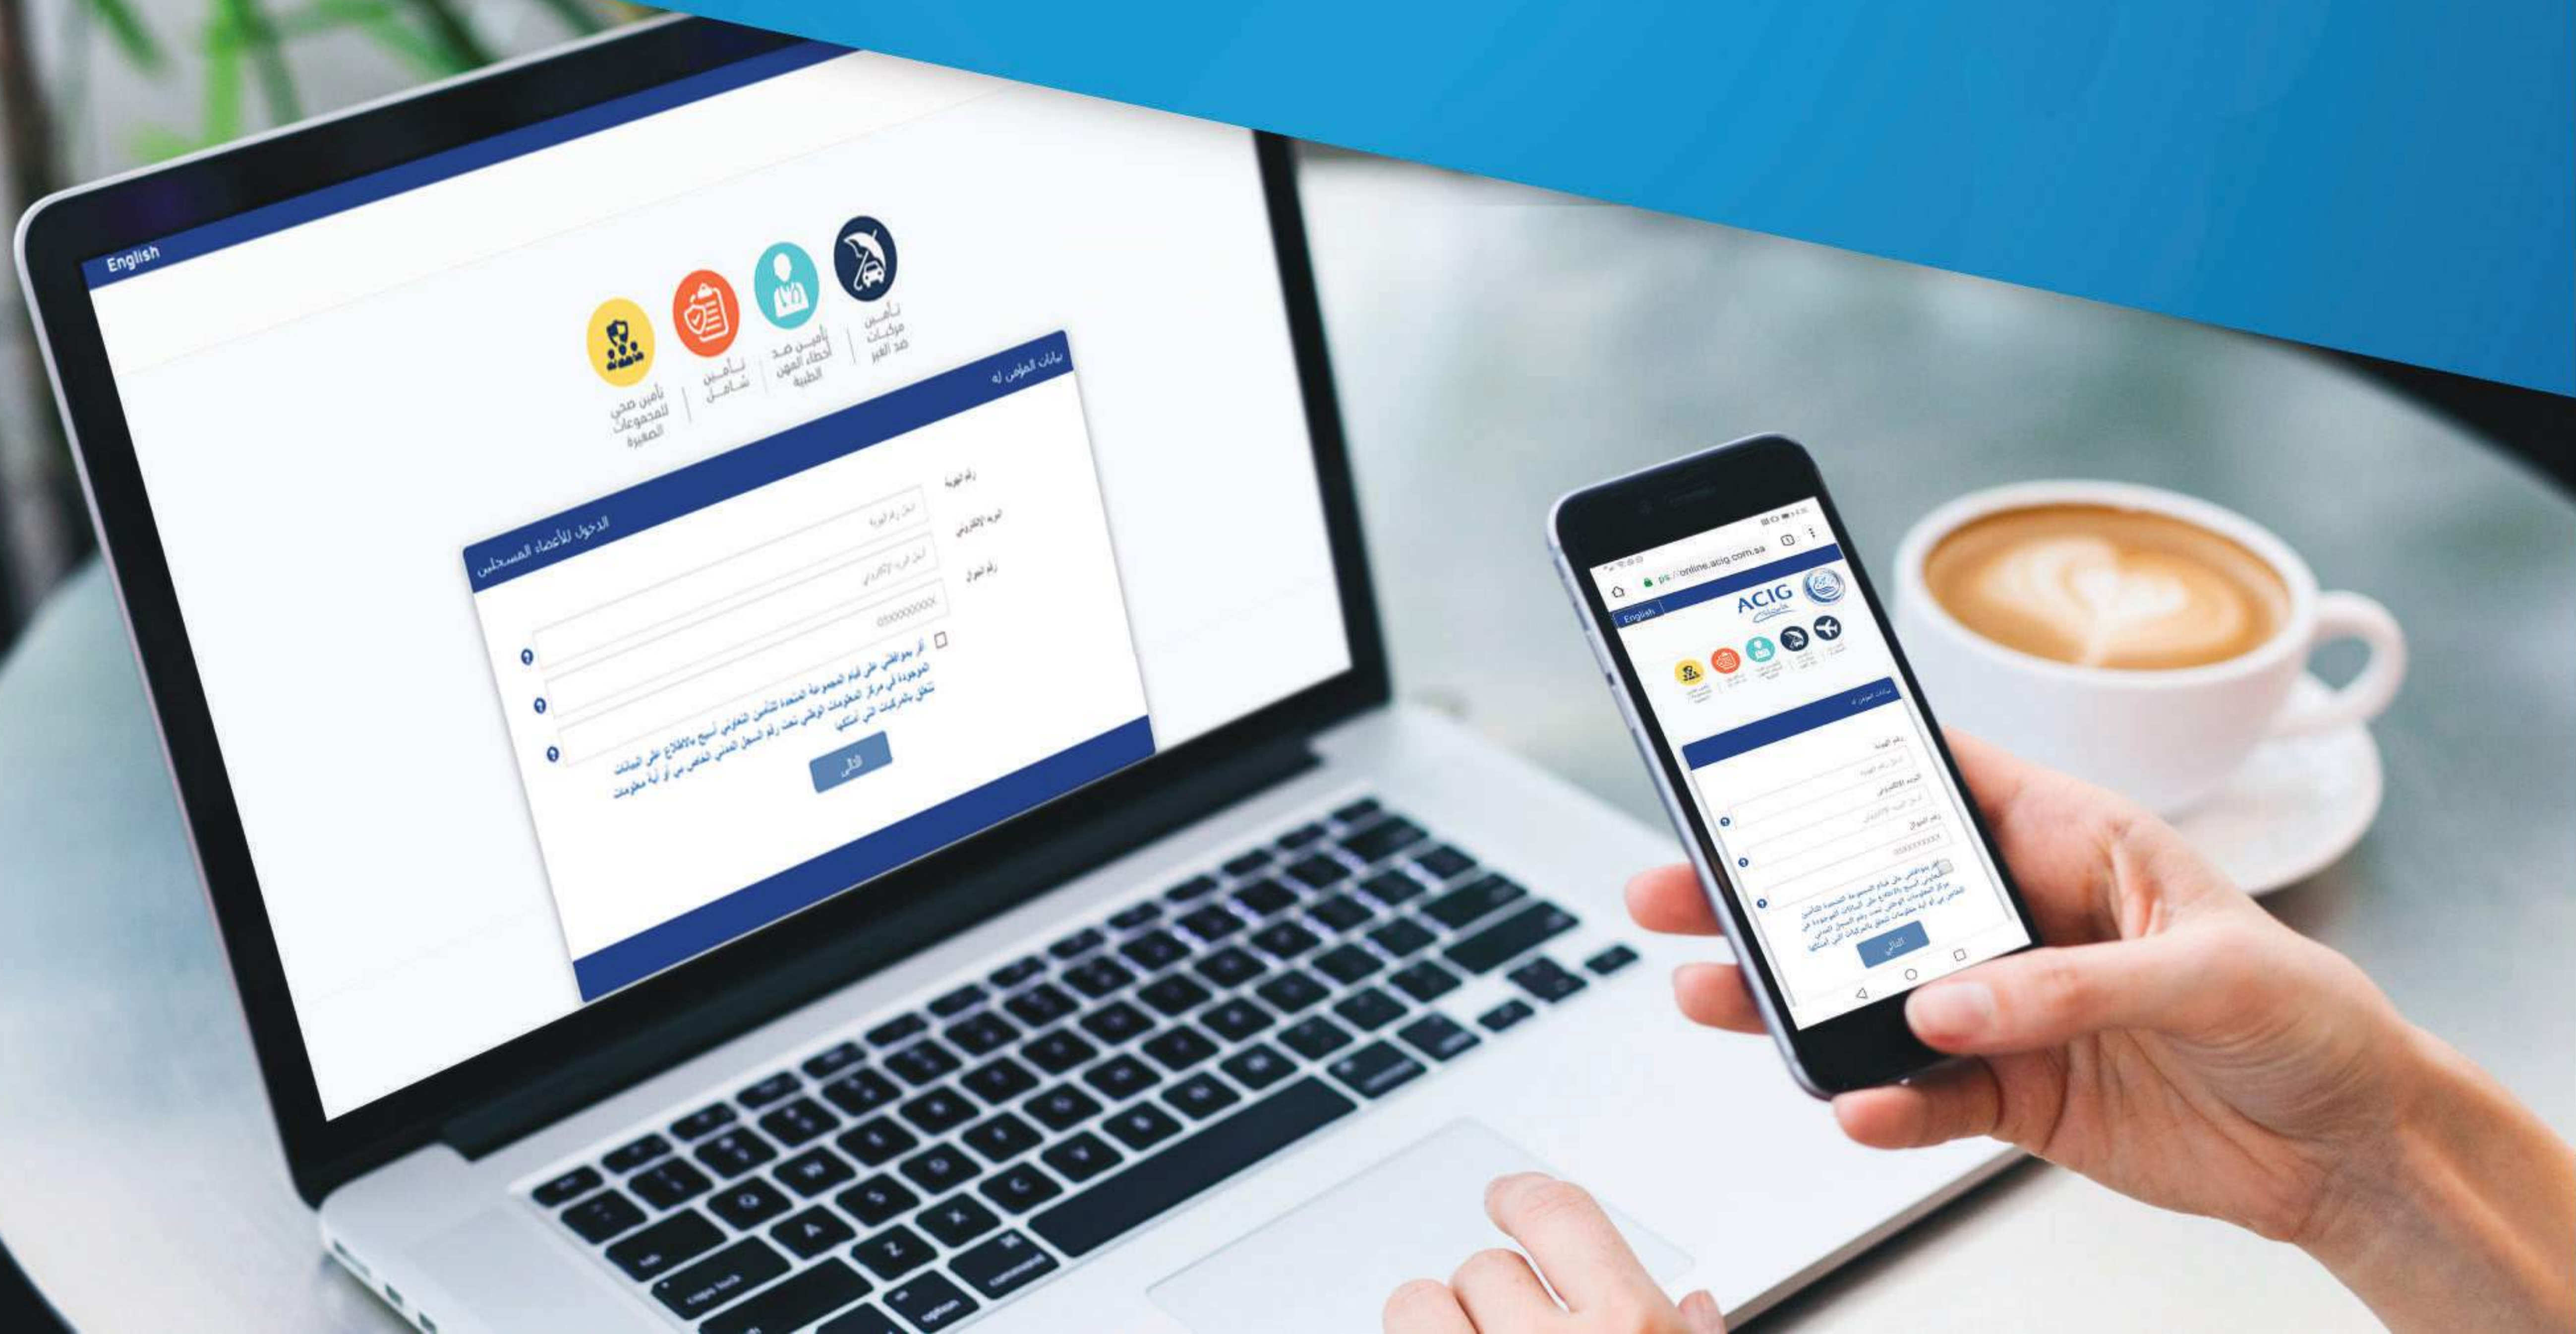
English

تأمين مركبات ضد الغير

تأمين ضد أخطاء المهن الطبية

تأمين شامل

تأمين صحي للمجموعات الصغيرة

بيانات المؤمن له

رقم الهوية
أدخل رقم الهوية

البريد الإلكتروني
أدخل البريد الإلكتروني

رقم الجوال
05XXXXXXXX

الدخول للأعضاء المسجلين

أقر بموافقتي على قيام المجموعة المتحدة للتأمين التعاوني أسيج بالاطلاع على البيانات الموجودة في مركز المعلومات الوطني تحت رقم السجل المدني الخاص بي أو أية معلومات تتعلق بالمركبات التي أمتلكها

التالي

ps://online.acig.com.sa

ACIG

English

بيانات المؤمن له

رقم الهوية
أدخل رقم الهوية

البريد الإلكتروني
أدخل البريد الإلكتروني

رقم الجوال
05XXXXXXXX

أقر بموافقتي على قيام المجموعة المتحدة للتأمين التعاوني أسيج بالاطلاع على البيانات الموجودة في مركز المعلومات الوطني تحت رقم السجل المدني الخاص بي أو أية معلومات تتعلق بالمركبات التي أمتلكها

التالي